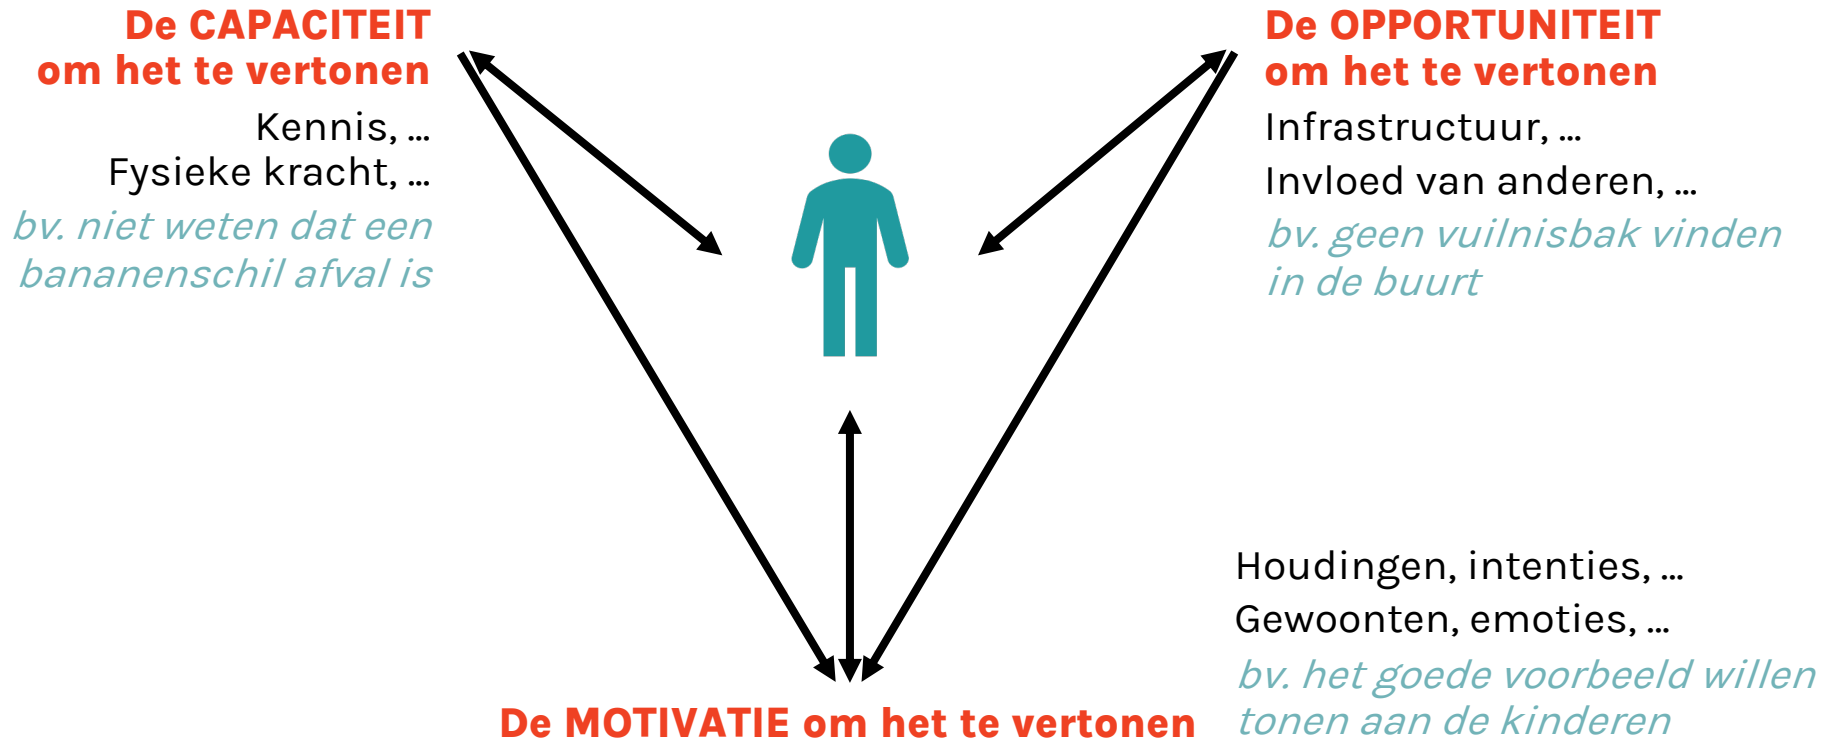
De CAPACITEIT om het te vertonen

Kennis, ...
Fysieke kracht, ...
bv. niet weten dat een bananenschil afval is

De OPPORTUNITEIT om het te vertonen

Infrastructuur, ...
Invloed van anderen, ...
bv. geen vuilnisbak vinden in de buurt

Houdingen, intenties, ...
Gewoonten, emoties, ...
bv. het goede voorbeeld willen tonen aan de kinderen

De MOTIVATIE om het te vertonen